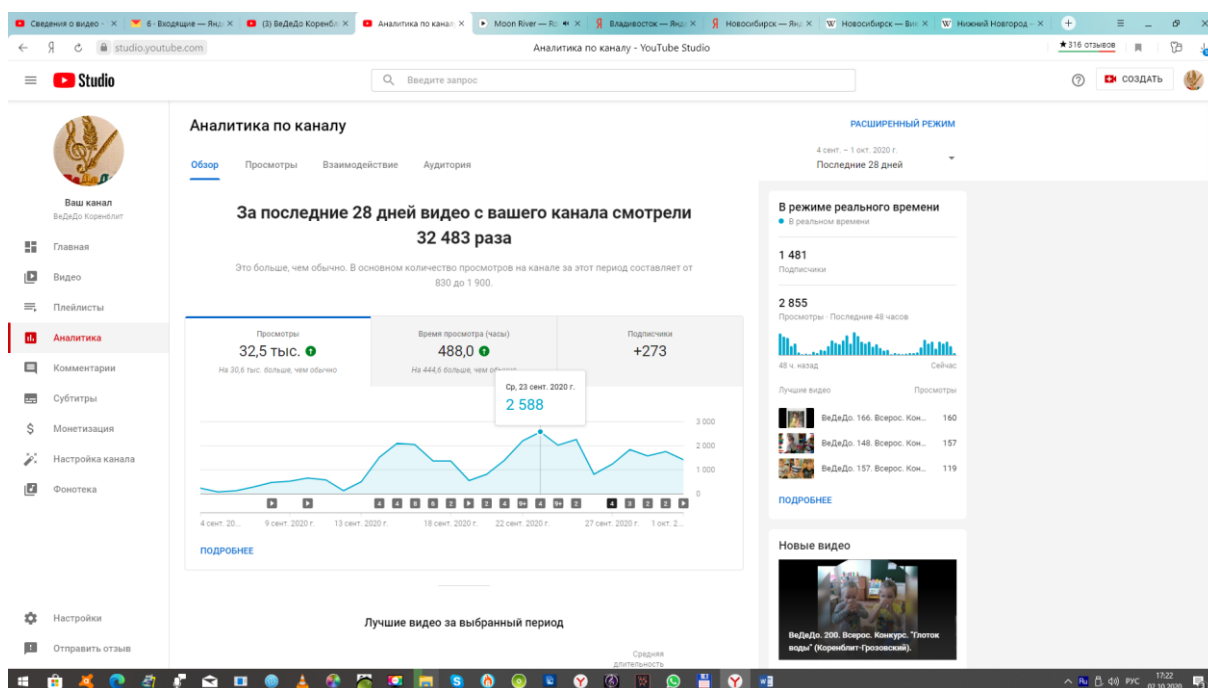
Сведения о видео - | 6 · Входящие — Янд | (3) ВеДеДо Коренбл | Аналитика по канал | Moon River — Ro | Владивосток — Янд | Новосибирск — Янд | Новосибирск — Вик | Нижний Новгород -

studio.youtube.com | Аналитика по каналу - YouTube Studio | ★316 отзывов

Studio | Введите запрос | СОЗДАТЬ

Ваш канал
ВеДеДо Коренблит

Главная
Видео
Плейлисты
Аналитика
Комментарии
Субтитры
Монетизация
Настройка канала
Фонотека

Настройки
Отправить отзыв

Аналитика по каналу

РАСШИРЕННЫЙ РЕЖИМ

4 сент. – 1 окт. 2020 г.
Последние 28 дней

Обзор | Просмотры | Взаимодействие | Аудитория

За последние 28 дней видео с вашего канала смотрели 32 483 раза

Это больше, чем обычно. В основном количество просмотров на канале за этот период составляет от 830 до 1 900.

| Просмотры | Время просмотра (часы) | Подписчики |
|---|---|---|
| 32,5 тыс. | 488,0 | +273 |
| На 30,6 тыс. больше, чем обычно | На 444,6 больше, чем обычно | |

Ср, 23 сент. 2020 г.
2 588

3 000
2 000
1 000
0

4 сент. 20... | 9 сент. 2020 г. | 13 сент. 2020 г. | 18 сент. 2020 г. | 22 сент. 2020 г. | 27 сент. 2020 г. | 1 окт. 2...

ПОДРОБНЕЕ

Лучшие видео за выбранный период

Средняя длительность

В режиме реального времени
● В реальном времени

1 481
Подписчики

2 855
Просмотры · Последние 48 часов

48 ч. назад | Сейчас

Лучшие видео | Просмотры
ВеДеДо. 166. Всерос. Кон... 160
ВеДеДо. 148. Всерос. Кон... 157
ВеДеДо. 157. Всерос. Кон... 119

ПОДРОБНЕЕ

Новые видео

ВеДеДо. 200. Всерос. Конкурс. "Глоток воды" (Коренблит-Грозовский).

РУС 17:22 02.10.2020